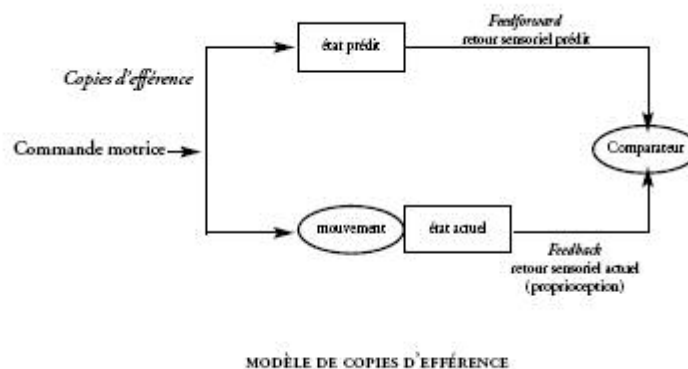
état prédit

Feedforward
retour sensoriel prédit

Copies d'efférence

Commande motrice

Comparateur

mouvement

état actuel

Feedback
retour sensoriel actuel
(proprioception)

MODÈLE DE COPIES D'EFFÉRENCE